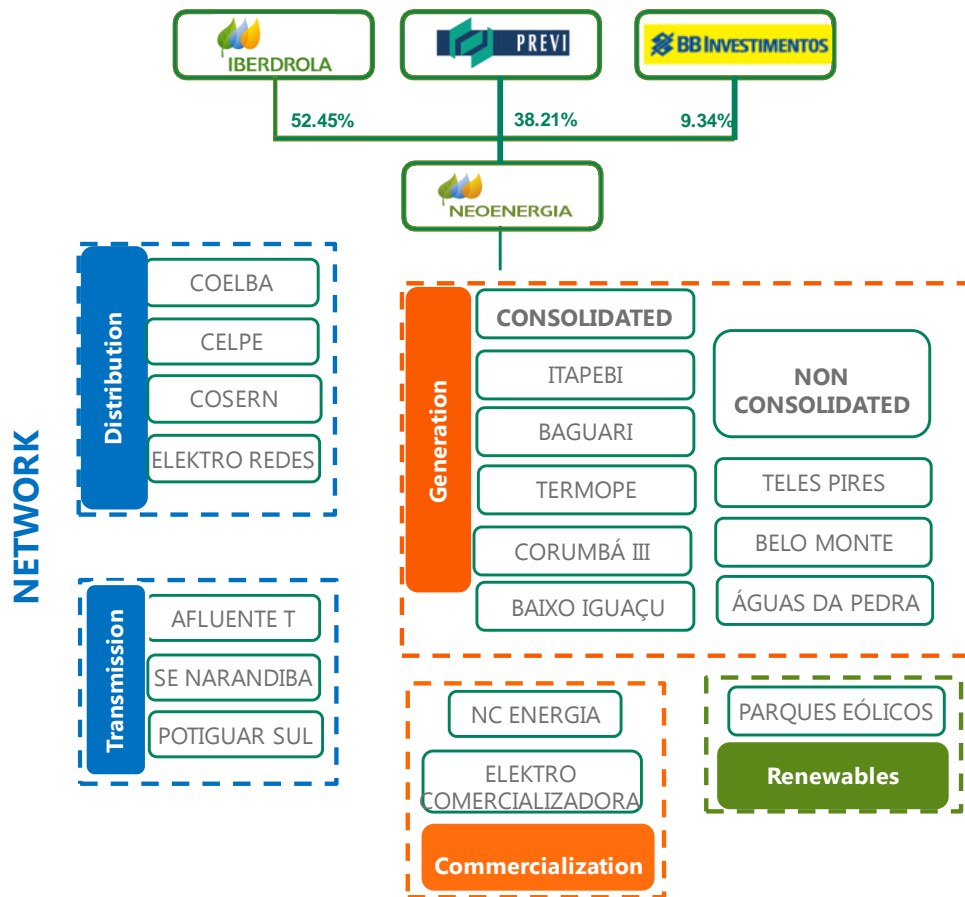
IBERDROLA

PREVI

BB INVESTIMENTOS

52.45%

38.21%

9.34%

NEOENERGIA

NETWORK

Distribution

COELBA

CELPE

COSERN

ELEKTRO REDES

Transmission

AFLUENTE T

SE NARANDIBA

POTIGUAR SUL

Generation

CONSOLIDATED

ITAPEBI

BAGUARI

TERMOPE

CORUMBÁ III

BAIXO IGUAÇU

NON CONSOLIDATED

TELES PIRES

BELO MONTE

ÁGUAS DA PEDRA

NC ENERGIA

ELEKTRO COMERCIALIZADORA

Commercialization

PARQUES EÓLICOS

Renewables